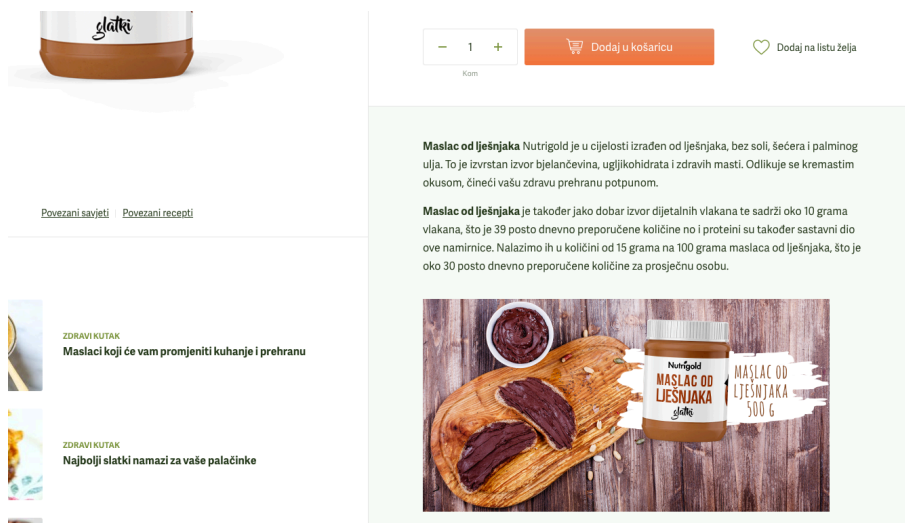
slatki

1

Kom

Dodaj u košaricu

Dodaj na listu želja

Povezani savjeti | Povezani recepti

ZDRAVI KUTAK
Maslaci koji će vam promjeniti kuhanje i prehranu

ZDRAVI KUTAK
Najbolji slatki namazi za vaše palačinke

**Maslac od lješnjaka** Nutrigold je u cijelosti izrađen od lješnjaka, bez soli, šećera i palminog ulja. To je izvrstan izvor bjelančevina, ugljikohidrata i zdravih masti. Odlikuje se kremastim okusom, čineći vašu zdravu prehranu potpunom.

**Maslac od lješnjaka** je također jako dobar izvor dijetalnih vlakana te sadrži oko 10 grama vlakana, što je 39 posto dnevno preporučene količine no i proteini su također sastavni dio ove namirnice. Nalazimo ih u količini od 15 grama na 100 grama maslaca od lješnjaka, što je oko 30 posto dnevno preporučene količine za prosječnu osobu.

Nutrigold
MASLAC OD LJEŠNJAKA
slatki

MASLAC OD LJEŠNJAKA 500 G